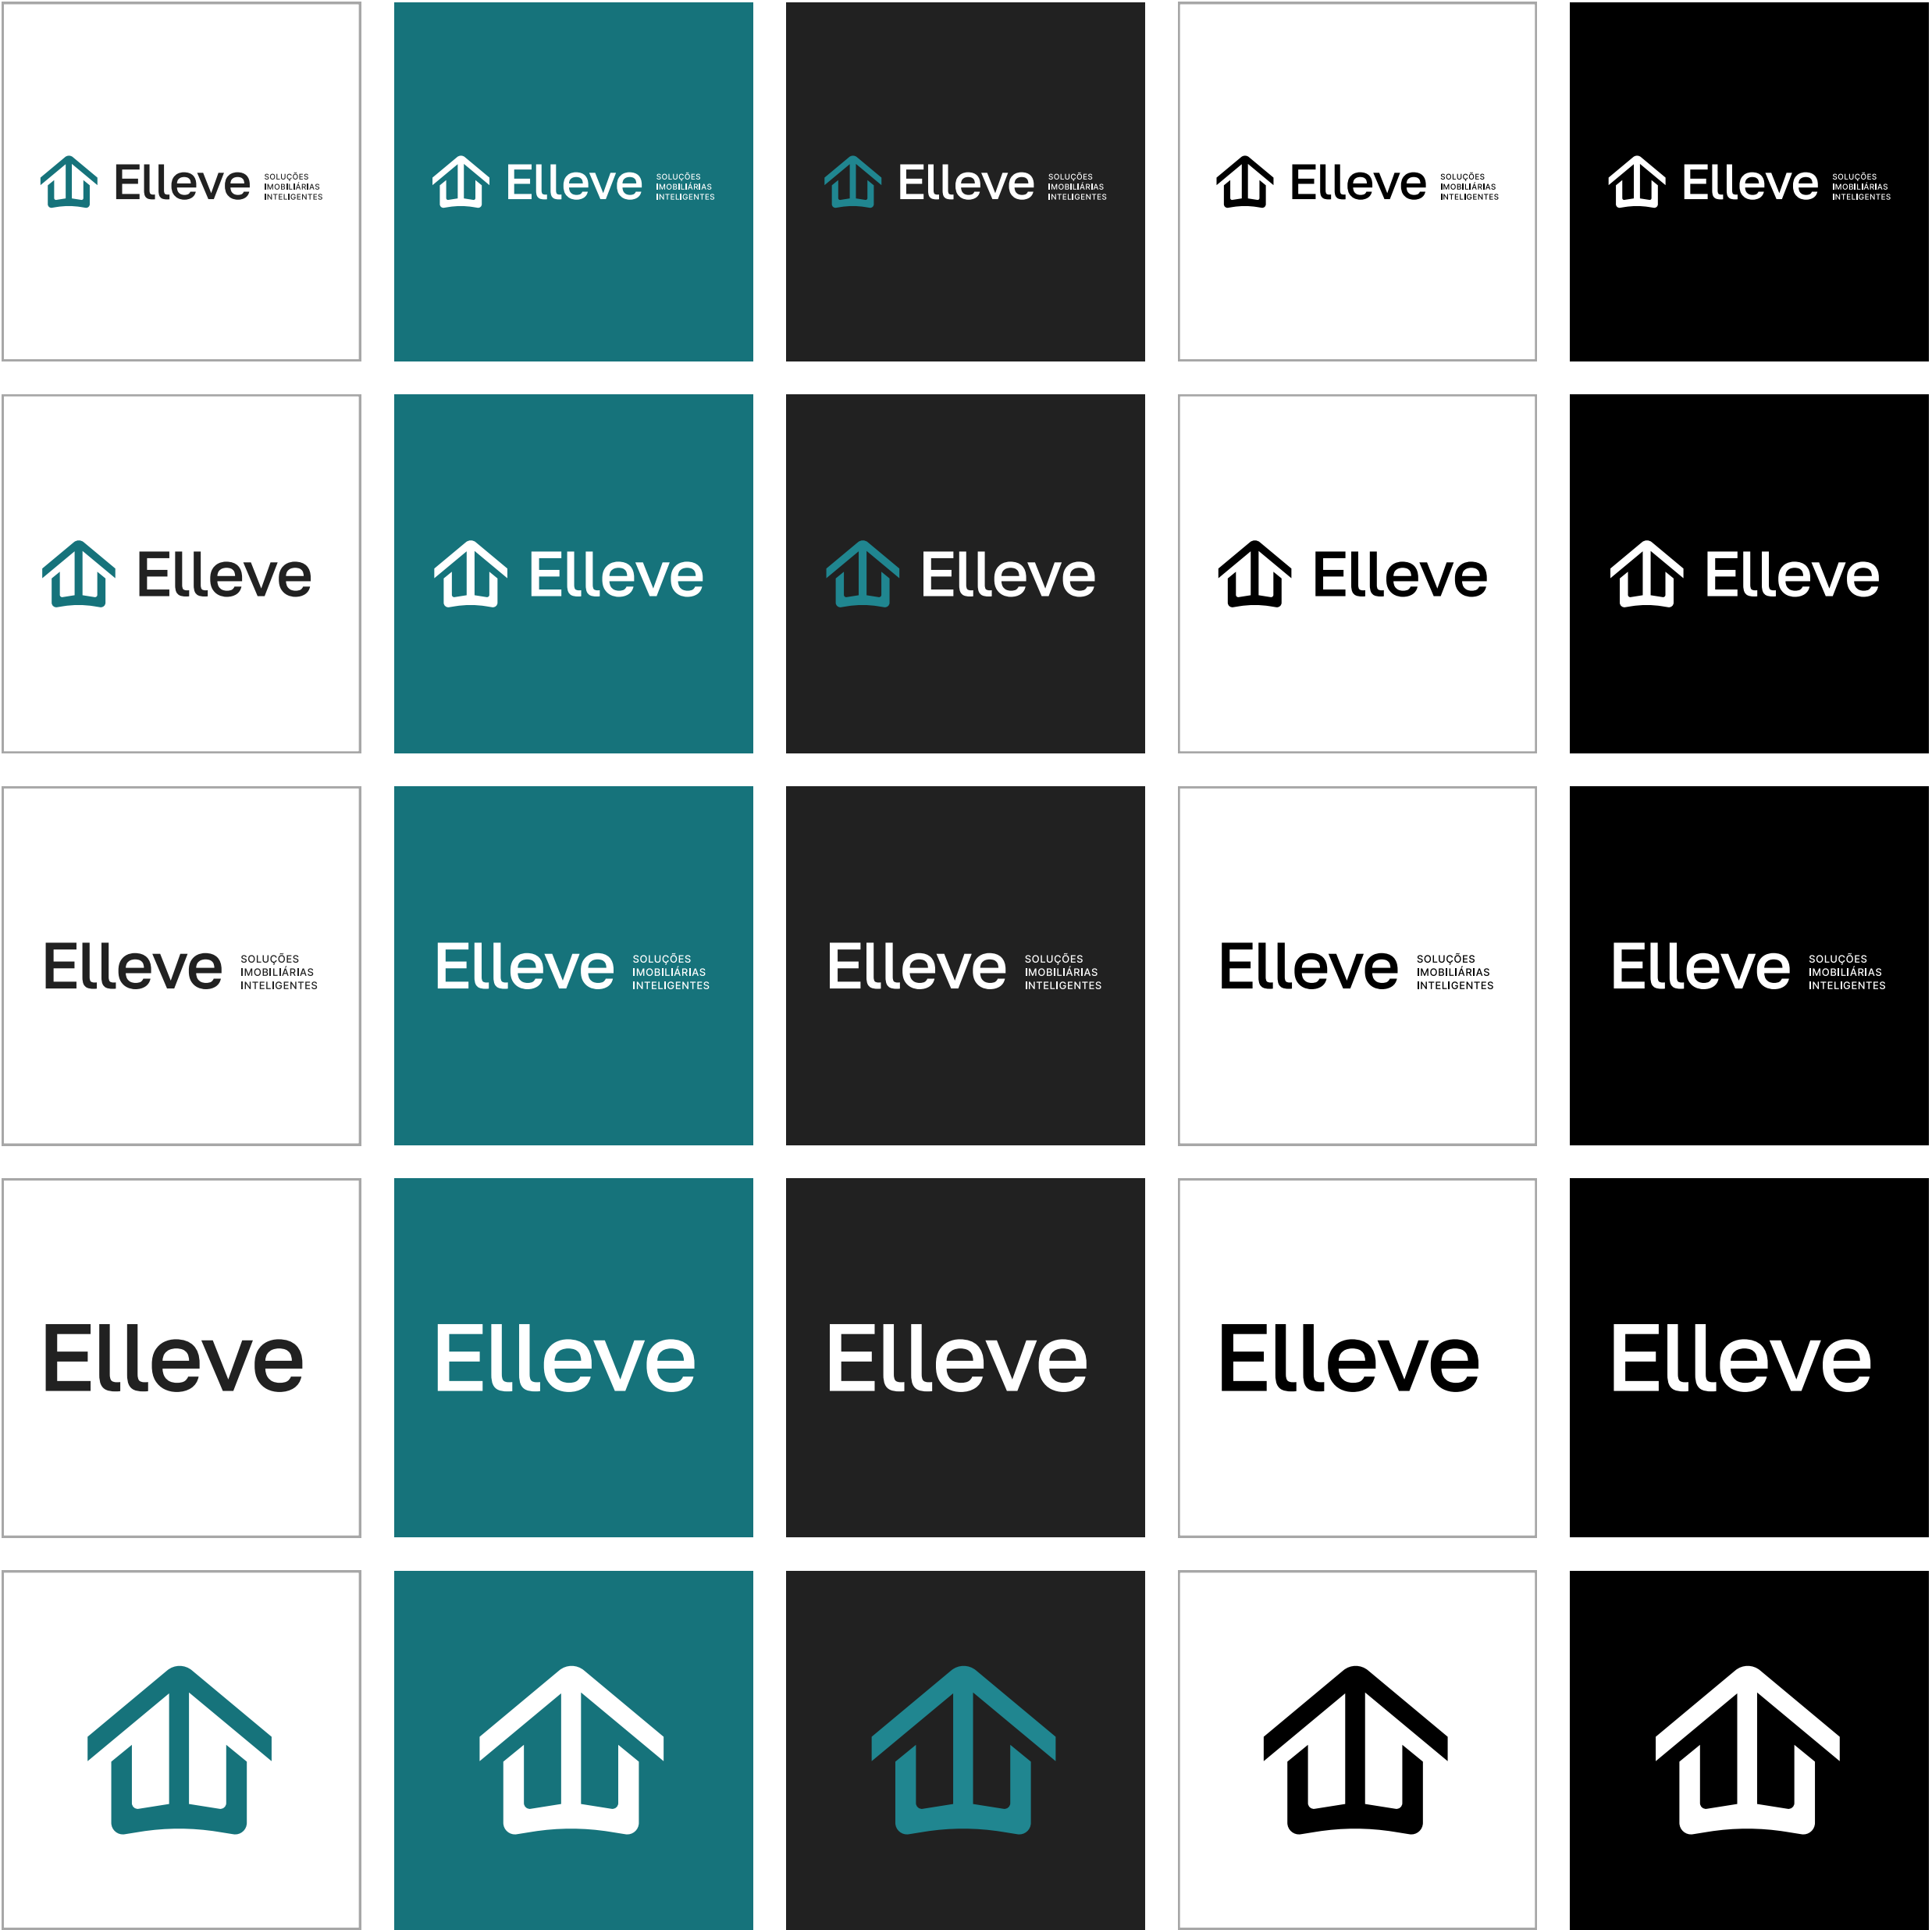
Elleve SOLUÇÕES IMOBILIÁRIAS INTELIGENTES

Elleve SOLUÇÕES IMOBILIÁRIAS INTELIGENTES

Elleve SOLUÇÕES IMOBILIÁRIAS INTELIGENTES

Elleve SOLUÇÕES IMOBILIÁRIAS INTELIGENTES

Elleve SOLUÇÕES IMOBILIÁRIAS INTELIGENTES

Elleve

Elleve

Elleve

Elleve

Elleve

Elleve SOLUÇÕES IMOBILIÁRIAS INTELIGENTES

Elleve SOLUÇÕES IMOBILIÁRIAS INTELIGENTES

Elleve SOLUÇÕES IMOBILIÁRIAS INTELIGENTES

Elleve SOLUÇÕES IMOBILIÁRIAS INTELIGENTES

Elleve SOLUÇÕES IMOBILIÁRIAS INTELIGENTES

Elleve

Elleve

Elleve

Elleve

Elleve